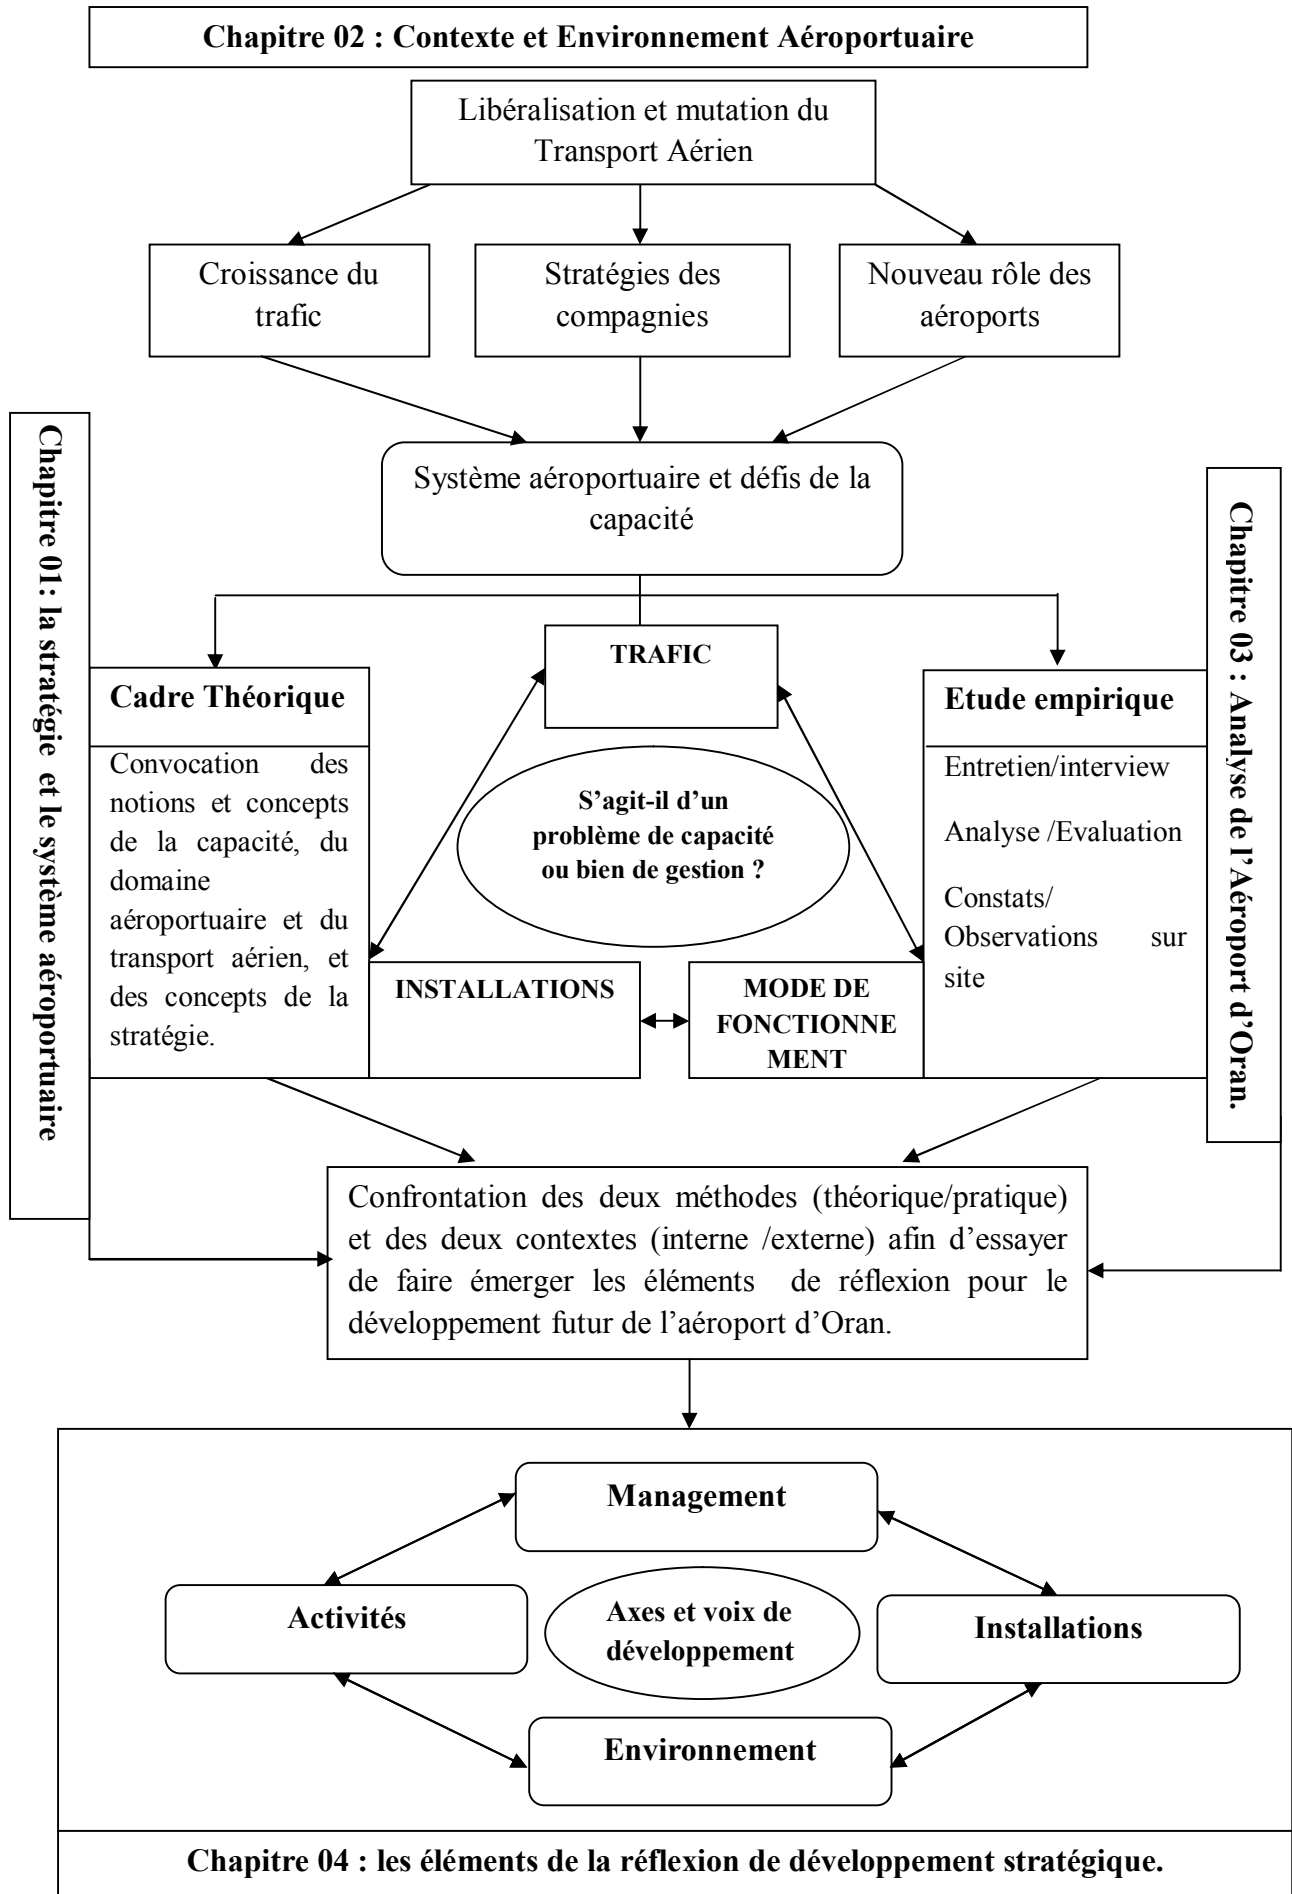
Chapitre 02 : Contexte et Environnement Aéroportuaire

Libéralisation et mutation du Transport Aérien

Croissance du trafic

Stratégies des compagnies

Nouveau rôle des aéroports

Chapitre 01: la stratégie et le système aéroportuaire

Système aéroportuaire et défis de la capacité

Chapitre 03 : Analyse de l'Aéroport d'Oran.

TRAFIC

Cadre Théorique

Convocation des notions et concepts de la capacité, du domaine aéroportuaire et du transport aérien, et des concepts de la stratégie.

S'agit-il d'un problème de capacité ou bien de gestion ?

Etude empirique

Entretien/interview

Analyse /Evaluation

Constats/ Observations sur site

INSTALLATIONS

MODE DE FONCTIONNEMENT

Confrontation des deux méthodes (théorique/pratique) et des deux contextes (interne /externe) afin d'essayer de faire émerger les éléments de réflexion pour le développement futur de l'aéroport d'Oran.

Management

Activités

Axes et voix de développement

Installations

Environnement

Chapitre 04 : les éléments de la réflexion de développement stratégique.